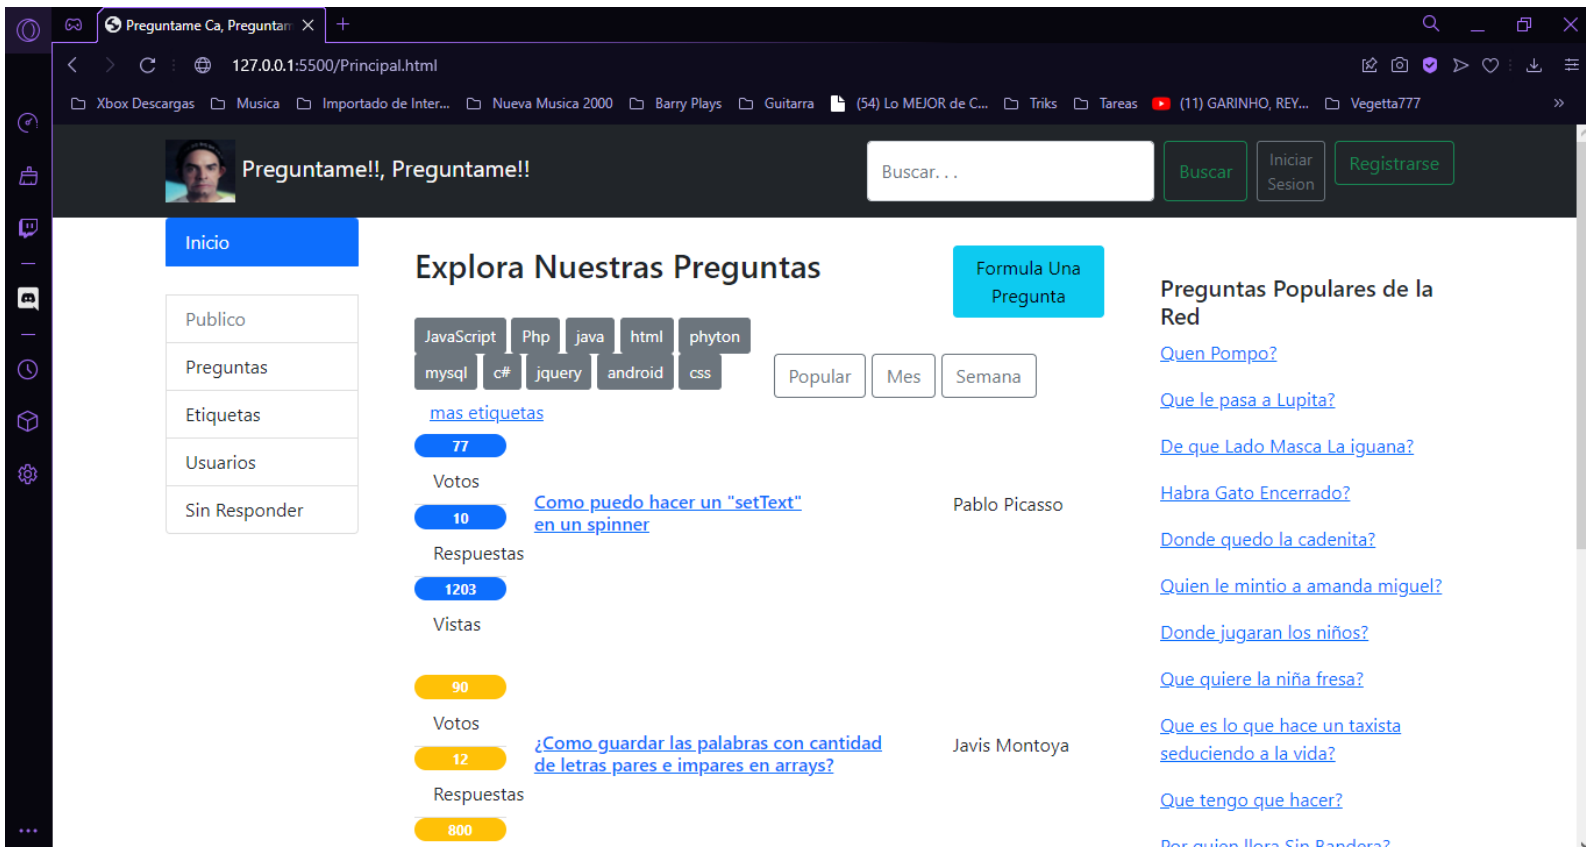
Preguntame Ca, Preguntam ×
127.0.0.1:5500/Principal.html
Xbox Descargas Musica Importado de Inter... Nueva Musica 2000 Barry Plays Guitarra (54) Lo MEJOR de C... Triks Tareas (11) GARINHO, REY... Vegetta777

Preguntame!!, Preguntame!!
Buscar. . .
Buscar
Iniciar Sesion
Registrarse

Inicio
Publico
Preguntas
Etiquetas
Usuarios
Sin Responder

Explora Nuestras Preguntas
Formula Una Pregunta
JavaScript Php java html phyton mysql c# jquery android css
Popular Mes Semana
mas etiquetas

77
Votos
10
Respuestas
1203
Vistas
Como puedo hacer un "setText" en un spinner
Pablo Picasso

90
Votos
12
Respuestas
800
¿Como guardar las palabras con cantidad de letras pares e impares en arrays?
Javis Montoya

Preguntas Populares de la Red
Quen Pompo?
Que le pasa a Lupita?
De que Lado Masca La iguana?
Habra Gato Encerrado?
Donde quedo la cadenita?
Quien le mintio a amanda miguel?
Donde jugaran los niños?
Que quiere la niña fresa?
Que es lo que hace un taxista seduciendo a la vida?
Que tengo que hacer?
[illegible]